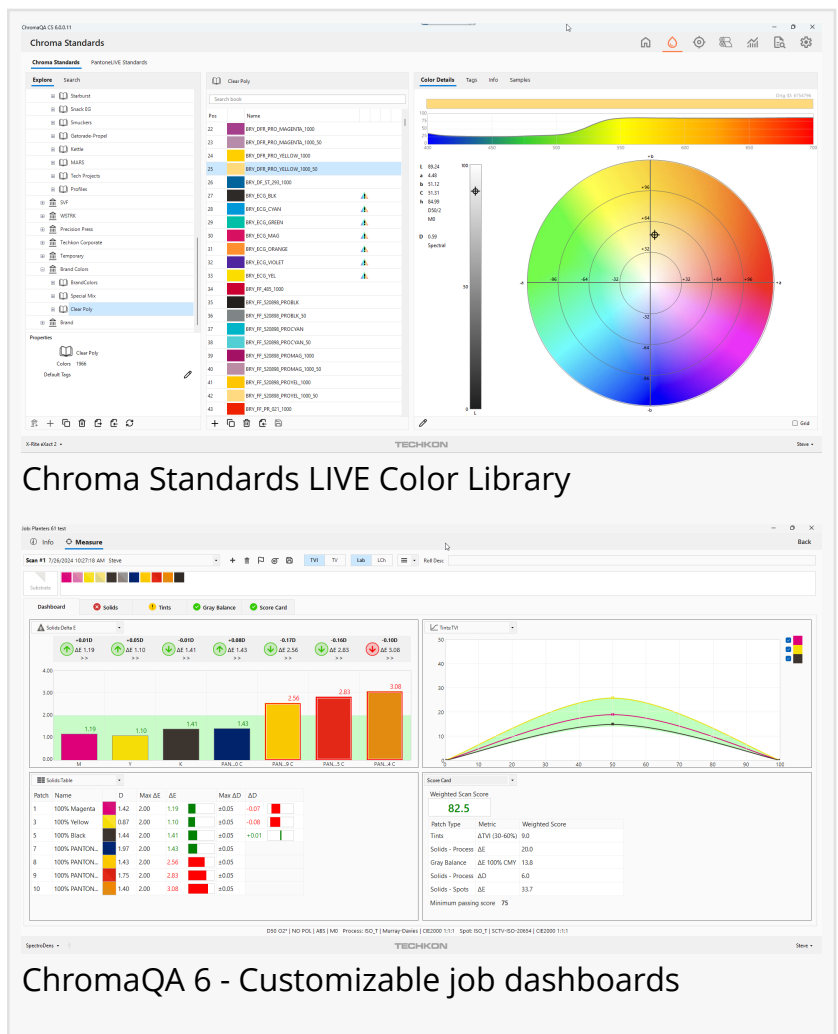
ChromaQA CS 6.0.0.11

Chroma Standards

Chroma Standards PantoneLIVE Standards

Explore Search

Starburst
Snack EG
Smuckers
Gatorade-Propel
Kettle
MARS
Tech Projects
Profiles
SVF
WSTRK
Precision Press
Techkon Corporate
Temporary
Brand Colors
BrandColors
Special Mix
Clear Poly
Brand

Properties

Clear Poly
Colors 1966
Default Tags

Clear Poly

Search book

| Pos | Name |
|---|---|
| 22 | BRY_DFR_PRO_MAGENTA_1000 |
| 23 | BRY_DFR_PRO_MAGENTA_1000_50 |
| 24 | BRY_DFR_PRO_YELLOW_1000 |
| 25 | BRY_DFR_PRO_YELLOW_1000_50 |
| 26 | BRY_DF_ST_293_1000 |
| 27 | BRY_ECG_BLK |
| 28 | BRY_ECG_CYAN |
| 29 | BRY_ECG_GREEN |
| 30 | BRY_ECG_MAG |
| 31 | BRY_ECG_ORANGE |
| 32 | BRY_ECG_VIOLET |
| 33 | BRY_ECG_YEL |
| 34 | BRY_FF_485_1000 |
| 35 | BRY_FF_S20880_PROBLK |
| 36 | BRY_FF_S20880_PROBLK_50 |
| 37 | BRY_FF_S20880_PROCVAN |
| 38 | BRY_FF_S20880_PROCVAN_50 |
| 39 | BRY_FF_S20880_PROMAG_1000 |
| 40 | BRY_FF_S20880_PROMAG_1000_50 |
| 41 | BRY_FF_S20880_PROYEL_1000 |
| 42 | BRY_FF_S20880_PROYEL_1000_50 |
| 43 | BRY_FF_PR_021_1000 |

Color Details Tags Info Samples

L 89.24
a 4.48
b 51.12
C 51.31
h 84.99
D50/2
M0
D 0.59
Spectral

Grid

X-Rite eXact 2
TECHKON
Steve

Chroma Standards LIVE Color Library

Jobs Planters 81 test
Info Measure
Back

Scan #1 7/26/2024 10:27:18 AM Steve
TVI TV Lab LCh Roll Desc

Substrate

Dashboard Solids Tints Gray Balance Score Card

Solids Delta E

+0.01D ΔE 1.19
+0.05D ΔE 1.10
-0.01D ΔE 1.41
+0.08D ΔE 1.43
-0.17D ΔE 2.56
-0.16D ΔE 2.83
-0.10D ΔE 3.08

1.19 1.10 1.41 1.43 2.56 2.83 3.08
M Y K PAN...0 C PAN...9 C PAN...5 C PAN...4 C

Tints TVI

Solids Table

| Patch | Name | D | Max ΔE | ΔE | Max ΔD | ΔD |
|---|---|---|---|---|---|---|
| 1 | 100% Magenta | 1.42 | 2.00 | 1.19 | ±0.05 | -0.07 |
| 3 | 100% Yellow | 0.87 | 2.00 | 1.10 | ±0.05 | -0.08 |
| 5 | 100% Black | 1.44 | 2.00 | 1.41 | ±0.05 | +0.01 |
| 7 | 100% PANTON... | 1.97 | 2.00 | 1.43 | ±0.05 | |
| 8 | 100% PANTON... | 1.43 | 2.00 | 2.56 | ±0.05 | |
| 9 | 100% PANTON... | 1.75 | 2.00 | 2.83 | ±0.05 | |
| 10 | 100% PANTON... | 1.40 | 2.00 | 3.08 | ±0.05 | |

Score Card

Weighted Scan Score
82.5

| Patch Type | Metric | Weighted Score |
|---|---|---|
| Tints | ΔTVI (30-60%) | 9.0 |
| Solids - Process | ΔE | 20.0 |
| Gray Balance | ΔE 100% CMY | 13.8 |
| Solids - Process | ΔD | 6.0 |
| Solids - Spots | ΔE | 33.7 |

Minimum passing score 75

D50 O2° | NO POL | ABS | M0 Process: ISO_T | Murray-Davies | CIE2000 1:1:1 Spot: ISO_T | SCTV-ISO-20654 | CIE2000 1:1:1

SpectroDens
TECHKON
Steve

ChromaQA 6 - Customizable job dashboards